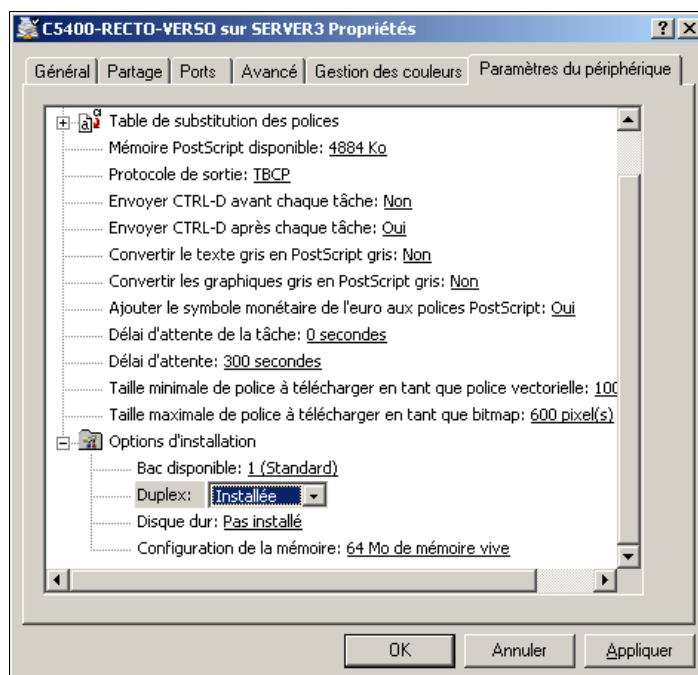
C5400-RECTO-VERSO sur SERVER3 Propriétés

?

Général | Partage | Ports | Avancé | Gestion des couleurs | Paramètres du périphérique

Table de substitution des polices
Mémoire PostScript disponible: 4884 Ko
Protocole de sortie: TBCP
Envoyer CTRL-D avant chaque tâche: Non
Envoyer CTRL-D après chaque tâche: Oui
Convertir le texte gris en PostScript gris: Non
Convertir les graphiques gris en PostScript gris: Non
Ajouter le symbole monétaire de l'euro aux polices PostScript: Oui
Délai d'attente de la tâche: 0 secondes
Délai d'attente: 300 secondes
Taille minimale de police à télécharger en tant que police vectorielle: 100
Taille maximale de police à télécharger en tant que bitmap: 600 pixel(s)
Options d'installation
Bac disponible: 1 (Standard)
Duplex: Installée
Disque dur: Pas installé
Configuration de la mémoire: 64 Mo de mémoire vive

OK | Annuler | Appliquer